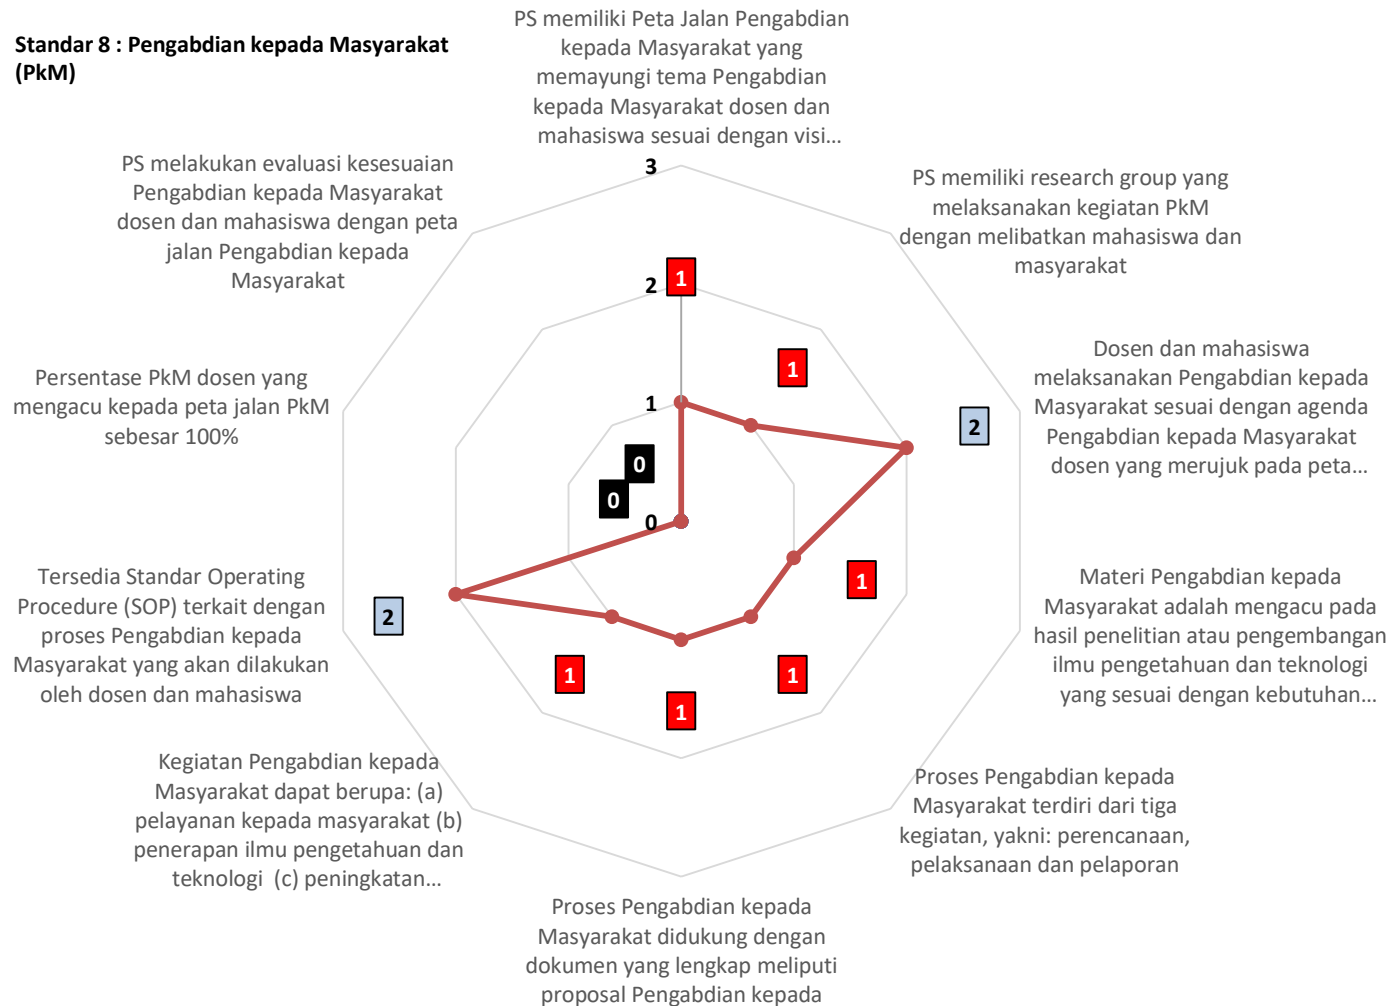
Standar 8 : Pengabdian kepada Masyarakat (PkM)

PS memiliki Peta Jalan Pengabdian kepada Masyarakat yang memayungi tema Pengabdian kepada Masyarakat dosen dan mahasiswa sesuai dengan visi...

PS memiliki research group yang melaksanakan kegiatan PkM dengan melibatkan mahasiswa dan masyarakat

Dosen dan mahasiswa melaksanakan Pengabdian kepada Masyarakat sesuai dengan agenda Pengabdian kepada Masyarakat dosen yang merujuk pada peta...

Materi Pengabdian kepada Masyarakat adalah mengacu pada hasil penelitian atau pengembangan ilmu pengetahuan dan teknologi yang sesuai dengan kebutuhan...

Proses Pengabdian kepada Masyarakat terdiri dari tiga kegiatan, yakni: perencanaan, pelaksanaan dan pelaporan

Proses Pengabdian kepada Masyarakat didukung dengan dokumen yang lengkap meliputi proposal Pengabdian kepada

Kegiatan Pengabdian kepada Masyarakat dapat berupa: (a) pelayanan kepada masyarakat (b) penerapan ilmu pengetahuan dan teknologi (c) peningkatan...

Tersedia Standar Operating Procedure (SOP) terkait dengan proses Pengabdian kepada Masyarakat yang akan dilakukan oleh dosen dan mahasiswa

Persentase PkM dosen yang mengacu kepada peta jalan PkM sebesar 100%

PS melakukan evaluasi kesesuaian Pengabdian kepada Masyarakat dosen dan mahasiswa dengan peta jalan Pengabdian kepada Masyarakat

3
2
1
0

1
1
2
1
1
1
1
2
0
0